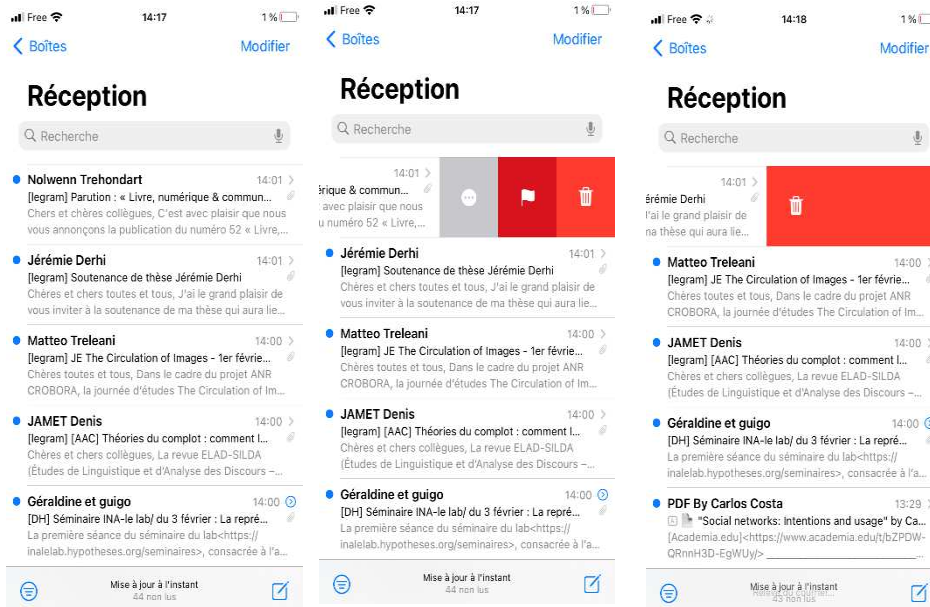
Free 14:17 1 %

Boîtes Modifier

Réception

Recherche

Nolwenn Trehondart 14:01
[legram] Parution : « Livre, numérique & commun...
Chers et chères collègues, C'est avec plaisir que nous vous annonçons la publication du numéro 52 « Livre,...

Jérémie Derhi 14:01
[legram] Soutenance de thèse Jérémie Derhi
Chères et chers toutes et tous, J'ai le grand plaisir de vous inviter à la soutenance de ma thèse qui aura lie...

Matteo Treleani 14:00
[legram] JE The Circulation of Images - 1er févrie...
Chères toutes et tous, Dans le cadre du projet ANR CROBORA, la journée d'études The Circulation of Im...

JAMET Denis 14:00
[legram] [AAC] Théories du complot : comment l...
Chères et chers collègues, La revue ELAD-SILDA (Études de Linguistique et d'Analyse des Discours –...

Géraldine et guigo 14:00
[DH] Séminaire INA-le lab/ du 3 février : La repré...
La première séance du séminaire du lab<https://inalelab.hypotheses.org/seminaires>, consacrée à l'a...

Mise à jour à l'instant
44 non lus

Free 14:17 1 %

Boîtes Modifier

Réception

Recherche

14:01
érique & commun...
avec plaisir que nous
u numéro 52 « Livre,...

Jérémie Derhi 14:01
[legram] Soutenance de thèse Jérémie Derhi
Chères et chers toutes et tous, J'ai le grand plaisir de vous inviter à la soutenance de ma thèse qui aura lie...

Matteo Treleani 14:00
[legram] JE The Circulation of Images - 1er févrie...
Chères toutes et tous, Dans le cadre du projet ANR CROBORA, la journée d'études The Circulation of Im...

JAMET Denis 14:00
[legram] [AAC] Théories du complot : comment l...
Chères et chers collègues, La revue ELAD-SILDA (Études de Linguistique et d'Analyse des Discours –...

Géraldine et guigo 14:00
[DH] Séminaire INA-le lab/ du 3 février : La repré...
La première séance du séminaire du lab<https://inalelab.hypotheses.org/seminaires>, consacrée à l'a...

Mise à jour à l'instant
44 non lus

Free 14:18 1 %

Boîtes Modifier

Réception

Recherche

14:01
érémie Derhi
l'ai le grand plaisir de
na thèse qui aura lie...

Matteo Treleani 14:00
[legram] JE The Circulation of Images - 1er févrie...
Chères toutes et tous, Dans le cadre du projet ANR CROBORA, la journée d'études The Circulation of Im...

JAMET Denis 14:00
[legram] [AAC] Théories du complot : comment l...
Chères et chers collègues, La revue ELAD-SILDA (Études de Linguistique et d'Analyse des Discours –...

Géraldine et guigo 14:00
[DH] Séminaire INA-le lab/ du 3 février : La repré...
La première séance du séminaire du lab<https://inalelab.hypotheses.org/seminaires>, consacrée à l'a...

PDF By Carlos Costa 13:29
"Social networks: Intentions and usage" by Ca...
[Academia.edu]<https://www.academia.edu/t/bZPDW-QRnnH3D-EgWUy/>

Mise à jour à l'instant
43 non lus